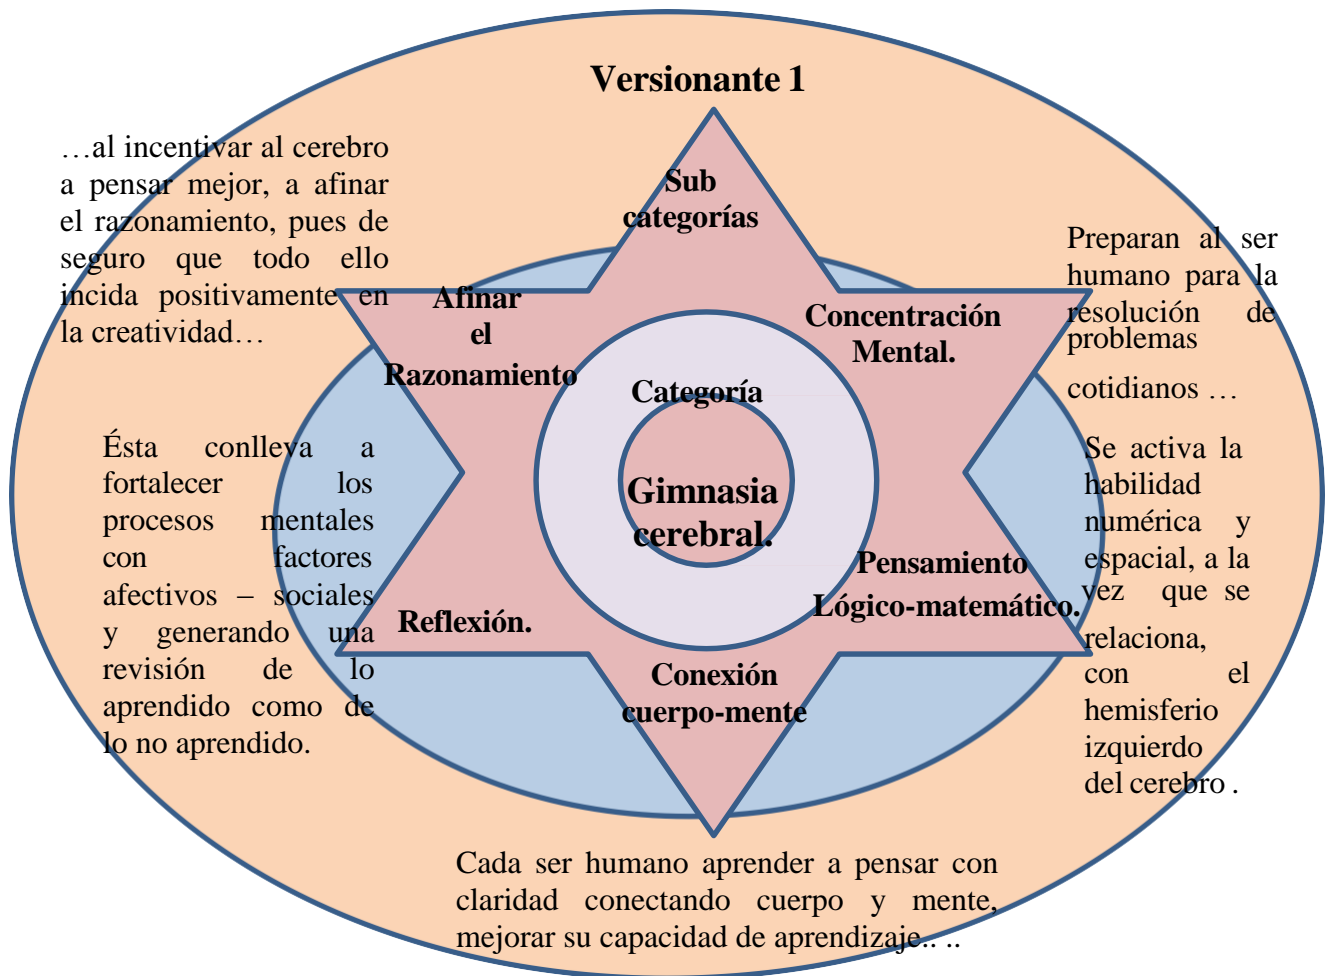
Versionante 1

…al incentivar al cerebro a pensar mejor, a afinar el razonamiento, pues de seguro que todo ello incida positivamente en la creatividad…

Sub categorías

Preparan al ser humano para la resolución de problemas cotidianos …

Afinar el Razonamiento

Concentración Mental.

Categoría

Gimnasia cerebral.

Ésta conlleva a fortalecer los procesos mentales con factores afectivos – sociales y generando una revisión de lo aprendido como de lo no aprendido.

Se activa la habilidad numérica y espacial, a la vez que se relaciona, con el hemisferio izquierdo del cerebro .

Pensamiento Lógico-matemático.

Reflexión.

Conexión cuerpo-mente

Cada ser humano aprender a pensar con claridad conectando cuerpo y mente, mejorar su capacidad de aprendizaje.. ..